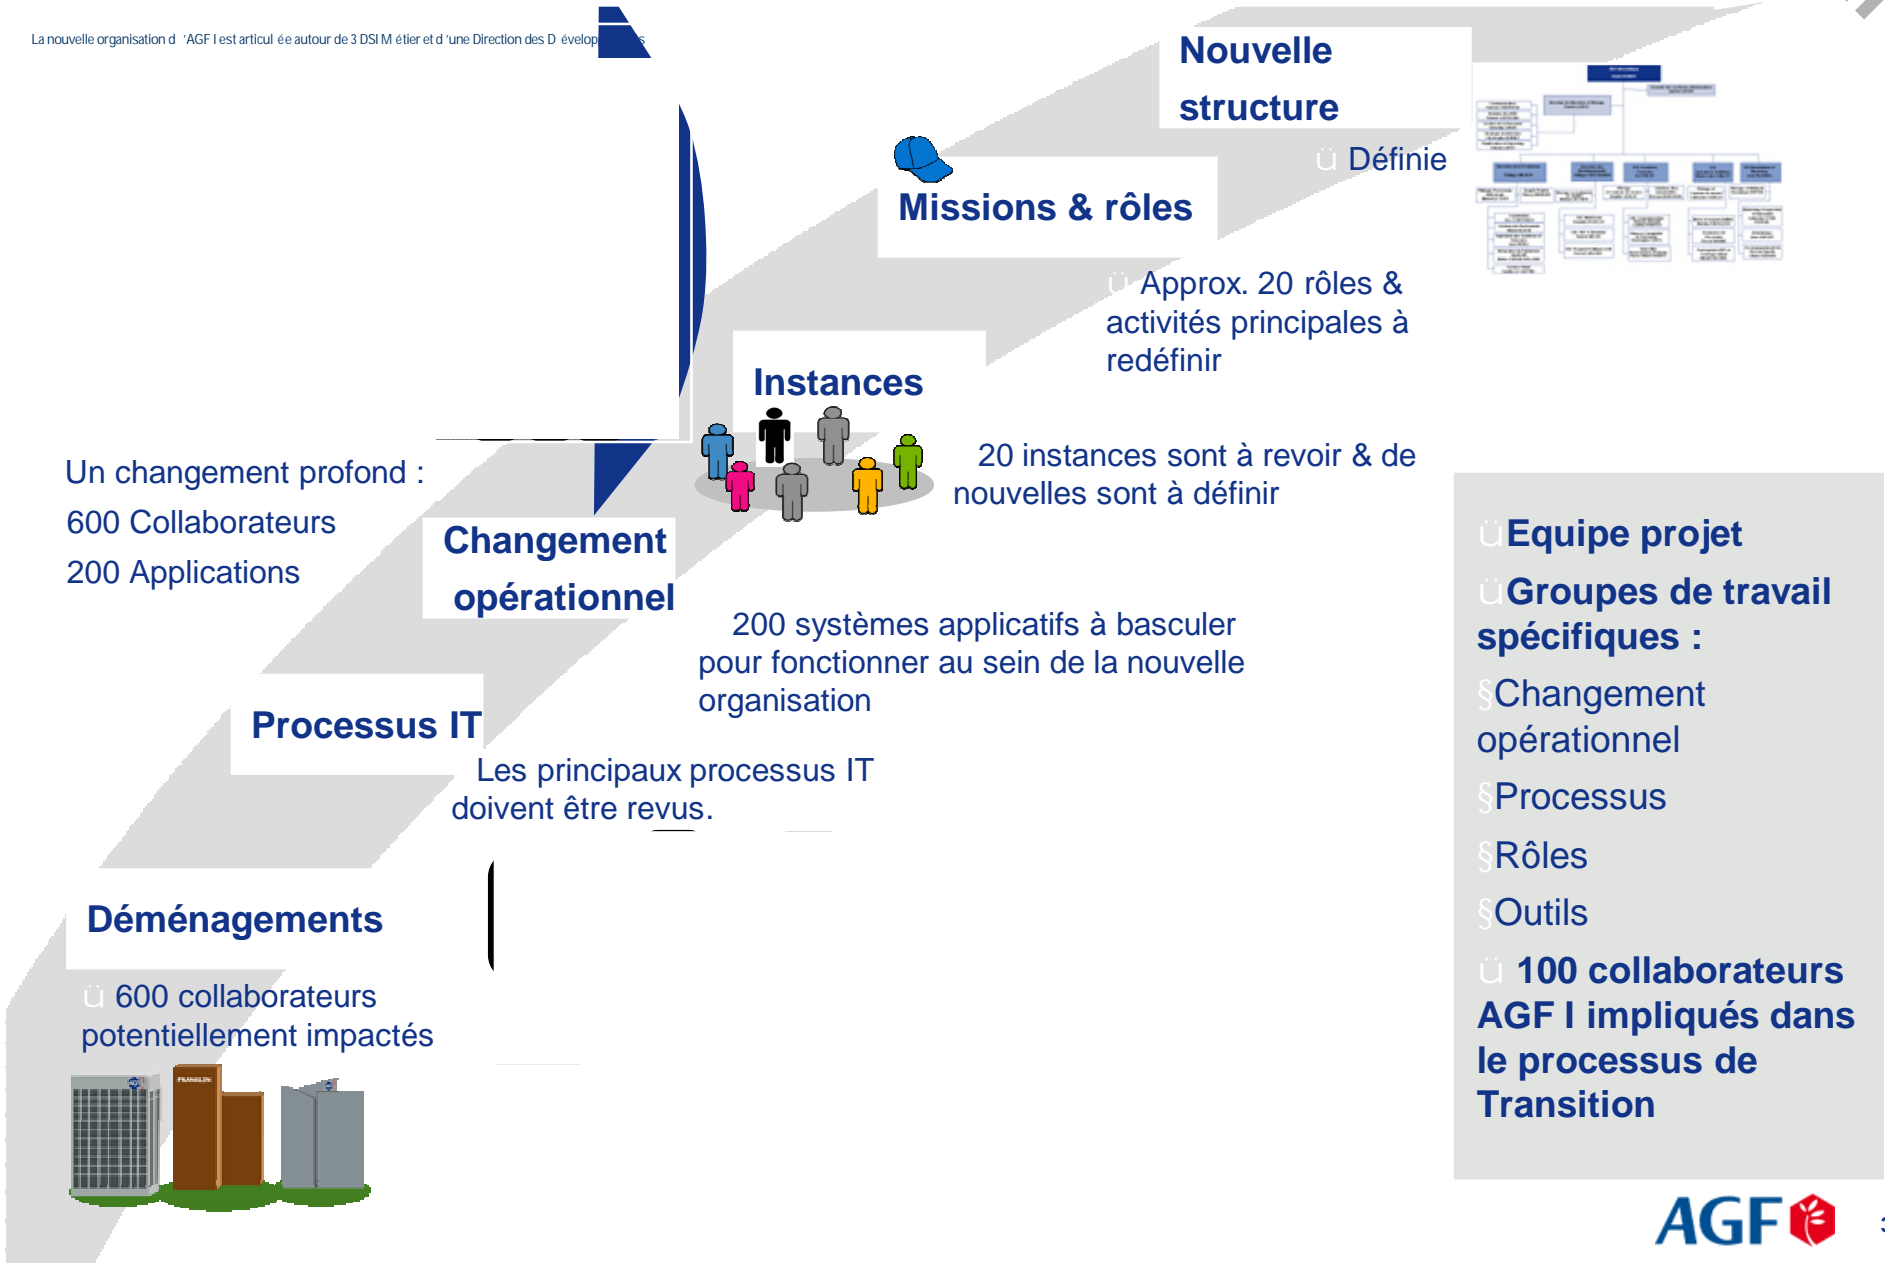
La nouvelle organisation d 'AGF I est articul ée autour de 3 DSI M étier et d 'une Direction des D évelop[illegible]s

Nouvelle structure

Ü Définie

Missions & rôles

Ü Approx. 20 rôles & activités principales à redéfinir

Instances

20 instances sont à revoir & de nouvelles sont à définir

Un changement profond :
600 Collaborateurs
200 Applications

Changement opérationnel

200 systèmes applicatifs à basculer pour fonctionner au sein de la nouvelle organisation

Processus IT

Les principaux processus IT doivent être revus.

Déménagements

Ü 600 collaborateurs potentiellement impactés

ÜEquipe projet
ÜGroupes de travail spécifiques :
§Changement opérationnel
§Processus
§Rôles
§Outils
Ü 100 collaborateurs AGF I impliqués dans le processus de Transition

AGF